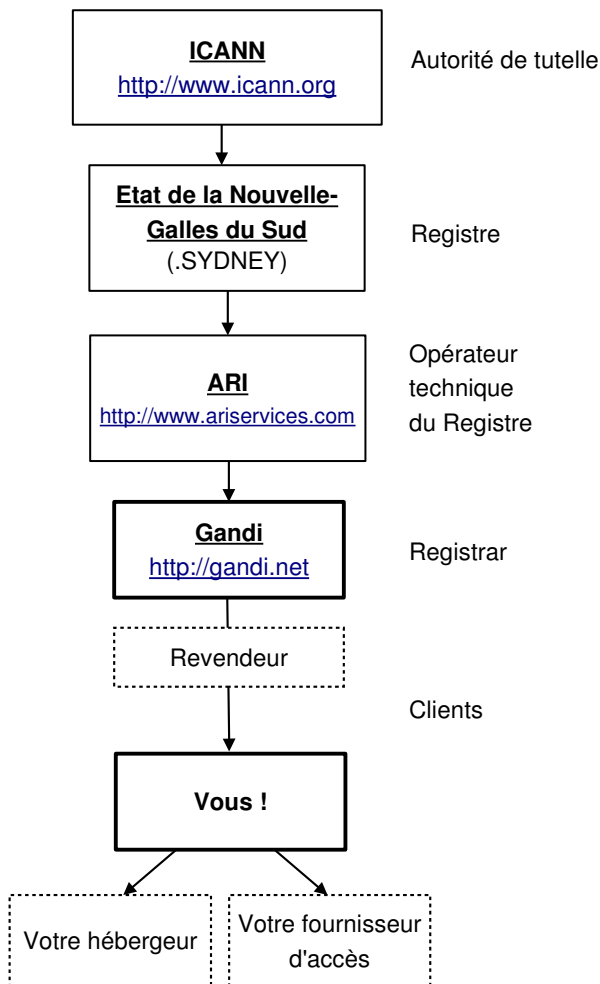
ICANN
http://www.icann.org

Autorité de tutelle

Etat de la Nouvelle-Galles du Sud
(.SYDNEY)

Registre

ARI
http://www.ariservices.com

Opérateur technique du Registre

Gandi
http://gandi.net

Registrar

Revendeur

Clients

Vous !

Votre hébergeur

Votre fournisseur d'accès